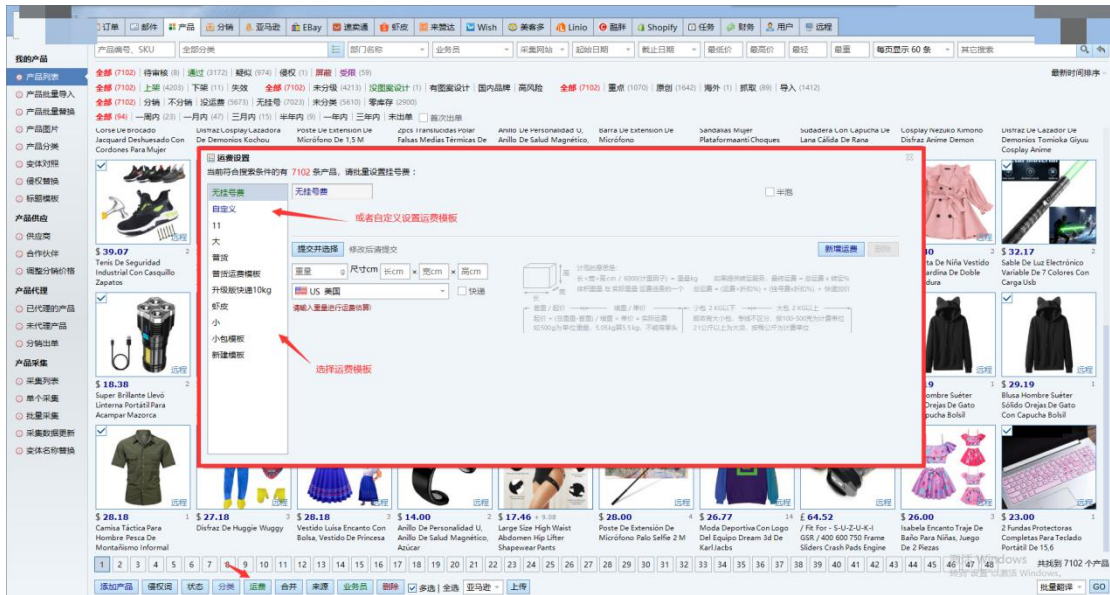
订单 | 邮件 | 产品 | 分销 | 亚马逊 | EBay | 速卖通 | 虾皮 | 来赞达 | Wish | 美客多 | Linio | 酷胖 | Shopify | 任务 | 财务 | 用户 | 远程

产品编号、SKU | 全部分类 | 部门名称 | 业务员 | 采集网站 | 起始日期 | 截止日期 | 最低价 | 最高价 | 最轻 | 最重 | 每页显示 60 条 | 其它搜索

我的产品
产品列表
产品批量导入
产品批量替换
产品图片
产品分类
去重对照
侵权替换
标题模板
产品供应
供应商
合作伙伴
调整分销价格
产品代理
已代理的产品
未代理产品
分销出单
产品采集
采集列表
单个采集
批量采集
采集数据更新
去除名称替换

全部 (7102) | 待审核 (8) | 通过 (3172) | 疑似 (974) | 侵权 (1) | 屏蔽 | 受限 (59)
全部 (7102) | 上架 (4203) | 下架 (11) | 失效 | 全部 (7102) | 未分级 (4213) | 没图案设计 (1) | 有图案设计 | 国内品牌 | 高风险 | 全部 (7102) | 重点 (1070) | 康创 (1642) | 海外 (1) | 抓取 (89) | 导入 (1412)
全部 (7102) | 分销 | 不分销 | 没运费 (5673) | 无挂号 (7023) | 未设业务员 (5610) | 零库存 (2900)
全部 (94) | 一周内 (23) | 一月内 (47) | 三月内 (15) | 半年内 (9) | 一年内 | 三年内 | 未出单 | 首次出单

最新时间排序

运费设置
当前符合搜索条件的有 7102 条产品，请批量设置挂号费：
无挂号费
自定义
11
大
普货
普货运费模板
升级版快递10kg
虾皮
小
小包模板
新建模板
无挂号费
半泡
提交并选择 | 修改后请提交
新增运费
重量 | 尺寸cm | 长cm | 宽cm | 高cm
US 美国
快递
请输入重量进行运费核算
或者自定义设置运费模板
选择运费模板

$ 39.07
Tenis De Seguridad Industrial Con Casquillo Zapatos
$ 18.38
Super Brillante Llevó Linterna Portátil Para Acampar Mazorca
$ 32.17
Sable De Luz Electrónico Variable De 7 Colores Con Carga Usb
$ 29.19
Blusa Hombre Suéter Sólido Orejas De Gato Con Capucha Bolsil
$ 28.18
Camisa Táctica Para Hombre Pesca De Montañismo Informal
$ 27.18
Disfraz De Huggie Wuggy
$ 28.18
Vestido Luisa Encanto Con Bolsa, Vestido De Princesa
$ 14.00
Anillo De Personalidad U, Anillo De Salud Magnético, Azúcar
$ 17.46
Large Size High Waist Abdomen Hip Lifter Shapewear Pants
$ 28.00
Poste De Extensión De Micrófono Palo Selfie 2 M
$ 26.77
Moda Deportiva Con Logo Del Equipo Dream 3d De Karl Jacbs
£ 64.52
/ Fit For - S-U-Z-U-K-I GSR / 400 600 750 Frame Sliders Crash Pads Engine
$ 26.00
Isabela Encanto Traje De Baño Para Niñas, Juego De 2 Piezas
$ 23.00
2 Fundas Protectoras Completas Para Teclado Portátil De 15,6

1 2 3 4 5 6 7 8 9 10 11 12 13 14 15 16 17 18 19 20 21 22 23 24 25 26 27 28 29 30 31 32 33 34 35 36 37 38 39 40 41 42 43 44 45 46 47 48
共找到 7102 个产品
添加产品 | 侵权词 | 状态 | 分类 | 运费 | 合并 | 来源 | 业务员 | 删除 | 多选 | 全选 | 亚马逊 | 上传
批量翻译 | GO